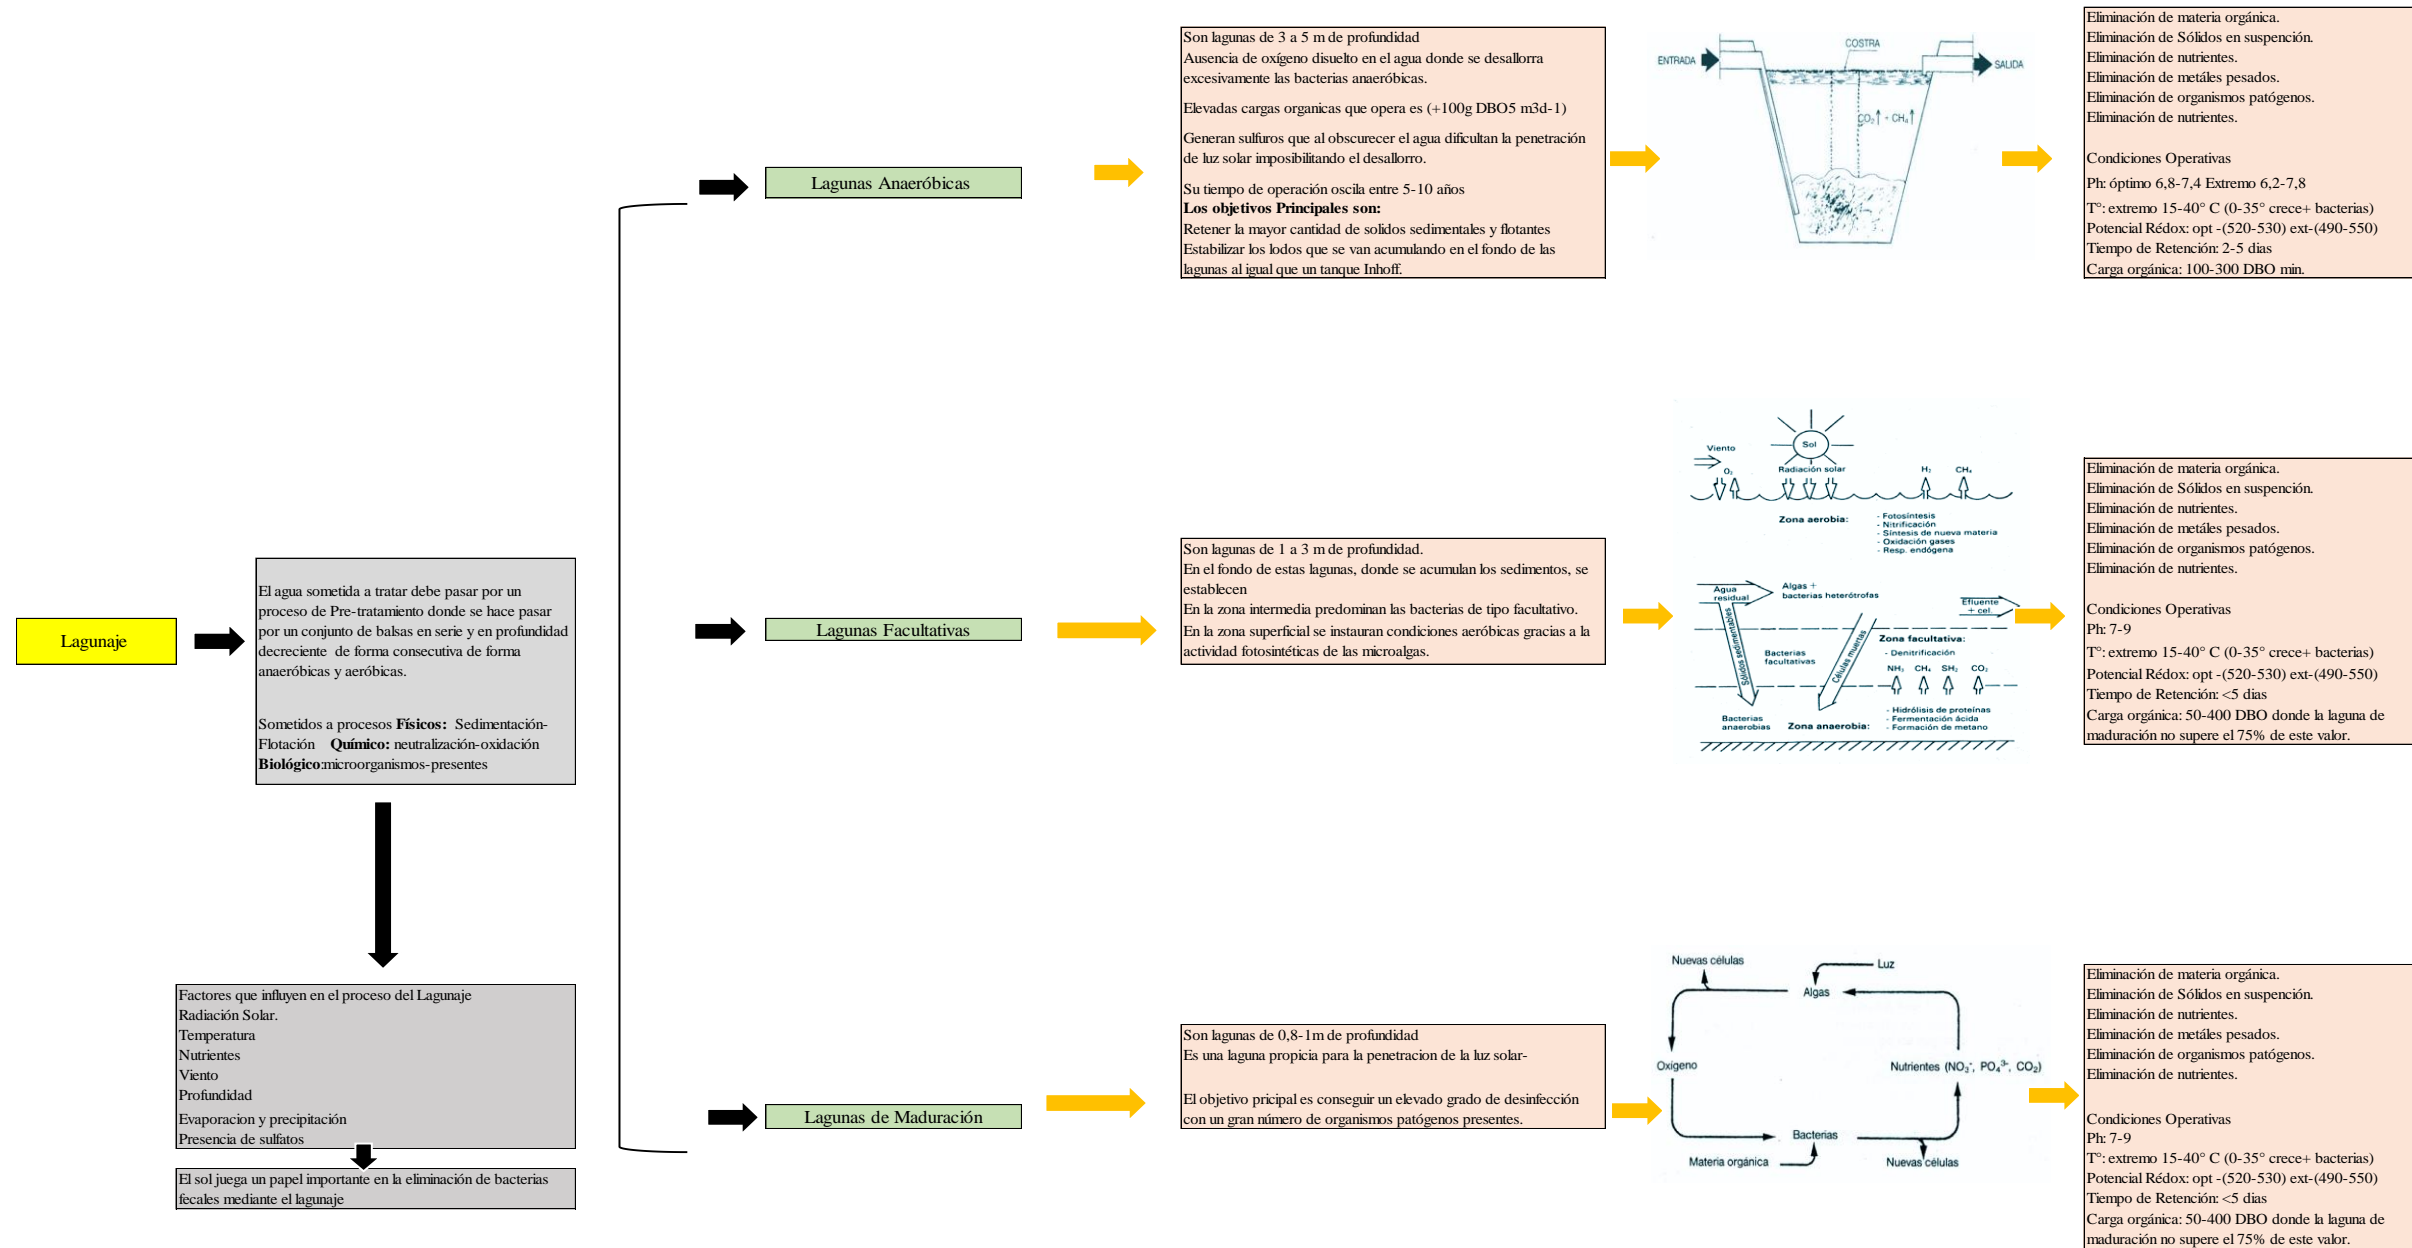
Lagunaje

El agua sometida a tratar debe pasar por un proceso de Pre-tratamiento donde se hace pasar por un conjunto de balsas en serie y en profundidad decreciente de forma consecutiva de forma anaeróbicas y aeróbicas.

Sometidos a procesos **Físicos:** Sedimentación-Flotación **Químico:** neutralización-oxidación **Biológico**:microorganismos-presentes

Factores que influyen en el proceso del Lagunaje
Radiación Solar.
Temperatura
Nutrientes
Viento
Profundidad
Evaporacion y precipitación
Presencia de sulfatos

El sol juega un papel importante en la eliminación de bacterias fecales mediante el lagunaje

Lagunas Anaeróbicas

Son lagunas de 3 a 5 m de profundidad
Ausencia de oxígeno disuelto en el agua donde se desallorra excesivamente las bacterias anaeróbicas.

Elevadas cargas organicas que opera es (+100g DBO5 m3d-1)

Generan sulfuros que al obscurecer el agua dificultan la penetración de luz solar imposibilitando el desallorro.

Su tiempo de operación oscila entre 5-10 años
**Los objetivos Principales son:**
Retener la mayor cantidad de solidos sedimentales y flotantes
Estabilizar los lodos que se van acumulando en el fondo de las lagunas al igual que un tanque Inhoff.

ENTRADA
COSTRA
SALIDA
$CO_2$ + $CH_4$

Eliminación de materia orgánica.
Eliminación de Sólidos en suspención.
Eliminación de nutrientes.
Eliminación de metáles pesados.
Eliminación de organismos patógenos.
Eliminación de nutrientes.

Condiciones Operativas
Ph: óptimo 6,8-7,4 Extremo 6,2-7,8
T°: extremo 15-40° C (0-35° crece+ bacterias)
Potencial Rédox: opt -(520-530) ext-(490-550)
Tiempo de Retención: 2-5 dias
Carga orgánica: 100-300 DBO min.

Lagunas Facultativas

Son lagunas de 1 a 3 m de profundidad.
En el fondo de estas lagunas, donde se acumulan los sedimentos, se establecen
En la zona intermedia predominan las bacterias de tipo facultativo.
En la zona superficial se instauran condiciones aeróbicas gracias a la actividad fotosintéticas de las microalgas.

Sol
Viento
$O_2$
Radiación solar
$H_2$
$CH_4$
Zona aerobia:
- Fotosíntesis
- Nitrificación
- Síntesis de nueva materia
- Oxidación gases
- Resp. endógena
Agua residual
Algas + bacterias heterótrofas
Efluente + cel.
Sólidos sedimentables
Células muertas
Bacterias facultativas
Zona facultativa:
- Denitrificación
$NH_3$ $CH_4$ $SH_2$ $CO_2$
Bacterias anaerobias
Zona anaerobia:
- Hidrólisis de proteínas
- Fermentación ácida
- Formación de metano

Eliminación de materia orgánica.
Eliminación de Sólidos en suspención.
Eliminación de nutrientes.
Eliminación de metáles pesados.
Eliminación de organismos patógenos.
Eliminación de nutrientes.

Condiciones Operativas
Ph: 7-9
T°: extremo 15-40° C (0-35° crece+ bacterias)
Potencial Rédox: opt -(520-530) ext-(490-550)
Tiempo de Retención: <5 dias
Carga orgánica: 50-400 DBO donde la laguna de maduración no supere el 75% de este valor.

Lagunas de Maduración

Son lagunas de 0,8-1m de profundidad
Es una laguna propicia para la penetracion de la luz solar-

El objetivo pricipal es conseguir un elevado grado de desinfección con un gran número de organismos patógenos presentes.

Nuevas células
Luz
Algas
Oxigeno
Nutrientes ($NO_3^-$, $PO_4^{3-}$, $CO_2$)
Bacterias
Materia orgánica
Nuevas células

Eliminación de materia orgánica.
Eliminación de Sólidos en suspención.
Eliminación de nutrientes.
Eliminación de metáles pesados.
Eliminación de organismos patógenos.
Eliminación de nutrientes.

Condiciones Operativas
Ph: 7-9
T°: extremo 15-40° C (0-35° crece+ bacterias)
Potencial Rédox: opt -(520-530) ext-(490-550)
Tiempo de Retención: <5 dias
Carga orgánica: 50-400 DBO donde la laguna de maduración no supere el 75% de este valor.